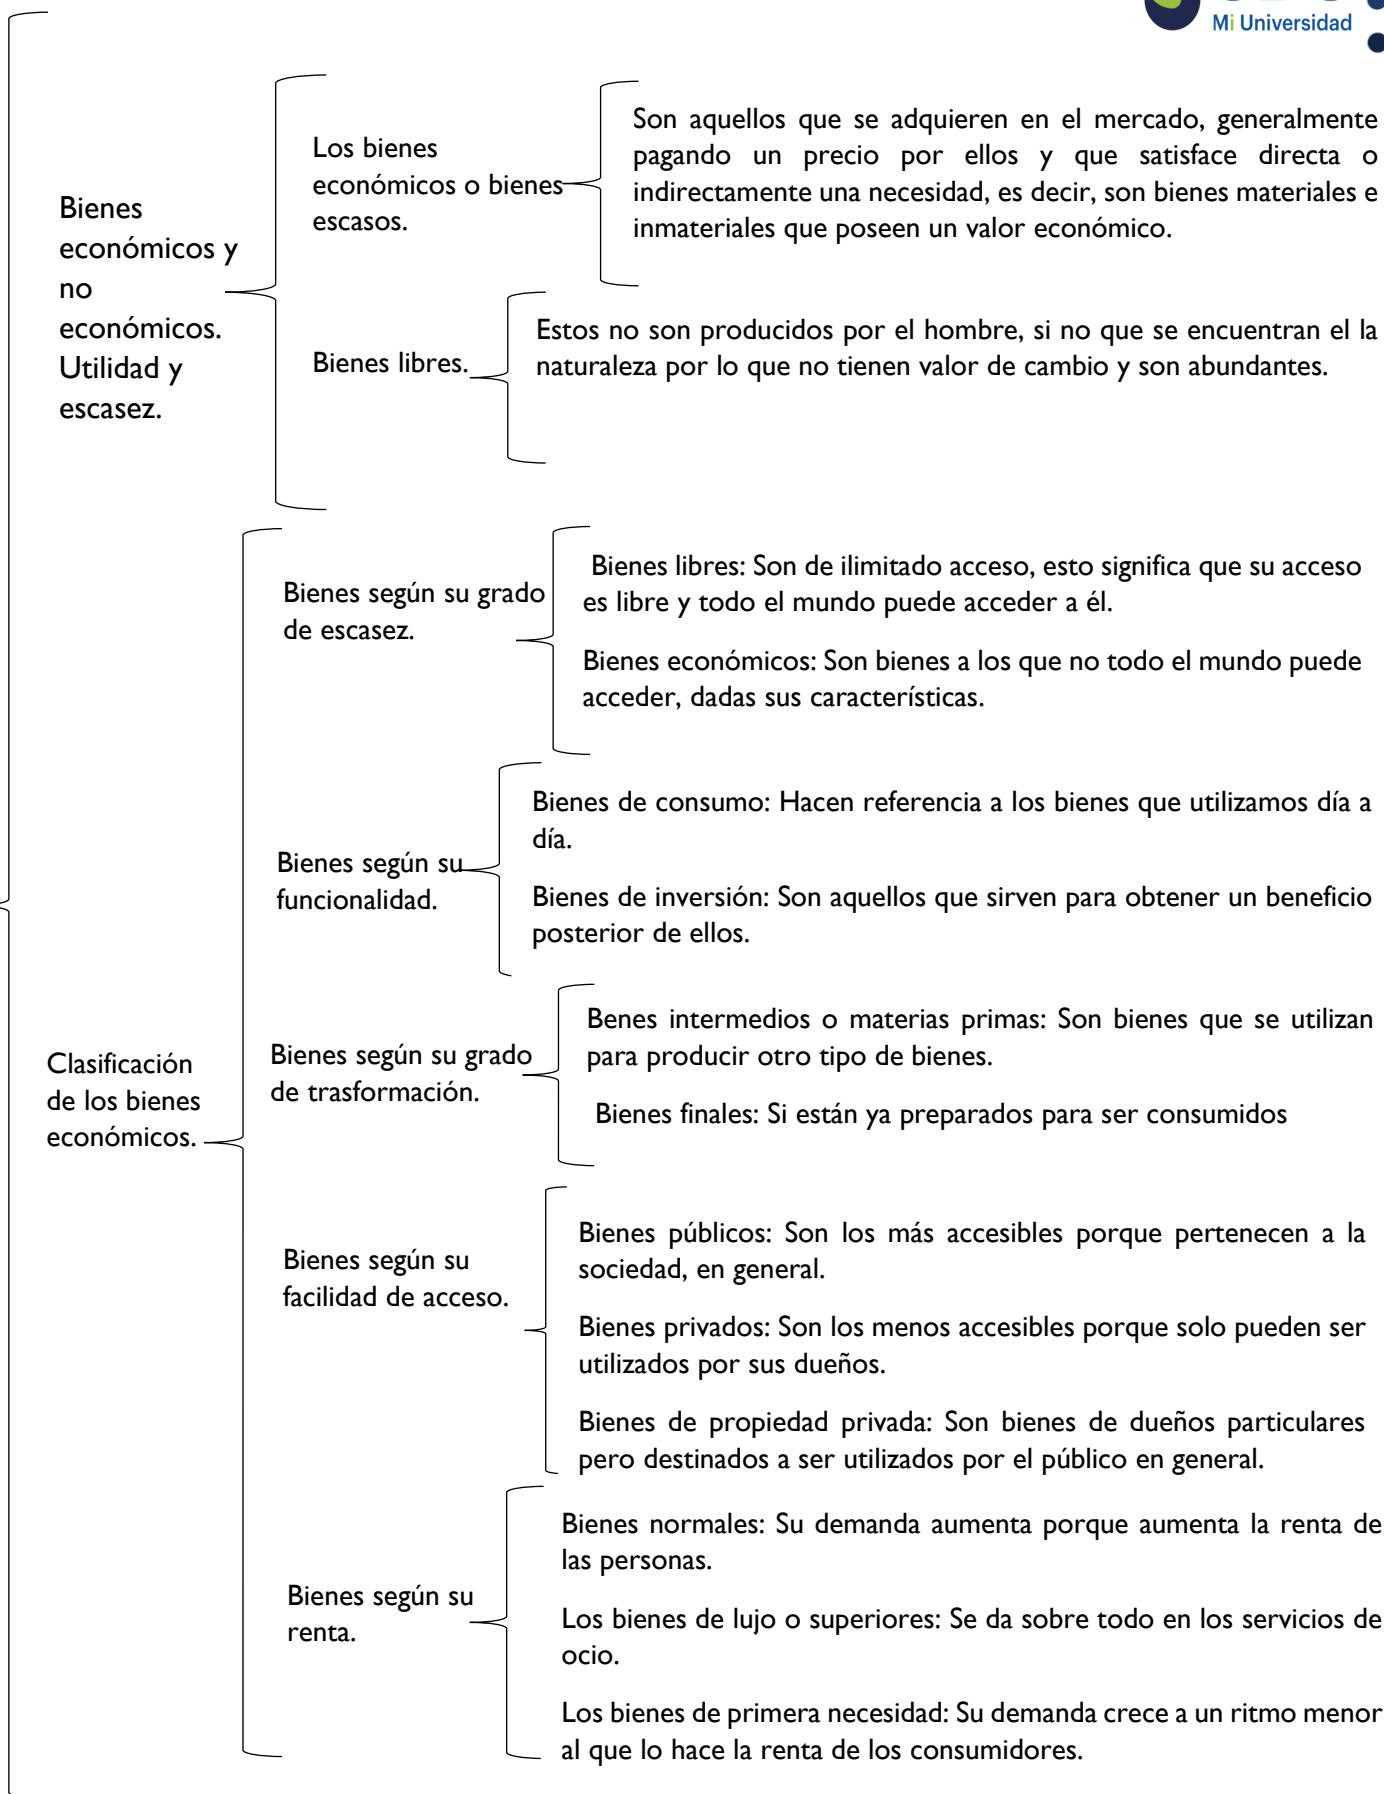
Mi Universidad

Bienes económicos y no económicos. Utilidad y escasez.

Los bienes económicos o bienes escasos.

Son aquellos que se adquieren en el mercado, generalmente pagando un precio por ellos y que satisface directa o indirectamente una necesidad, es decir, son bienes materiales e inmateriales que poseen un valor económico.

Bienes libres.

Estos no son producidos por el hombre, si no que se encuentran el la naturaleza por lo que no tienen valor de cambio y son abundantes.

Clasificación de los bienes económicos.

Bienes según su grado de escasez.

Bienes libres: Son de ilimitado acceso, esto significa que su acceso es libre y todo el mundo puede acceder a él.

Bienes económicos: Son bienes a los que no todo el mundo puede acceder, dadas sus características.

Bienes según su funcionalidad.

Bienes de consumo: Hacen referencia a los bienes que utilizamos día a día.

Bienes de inversión: Son aquellos que sirven para obtener un beneficio posterior de ellos.

Bienes según su grado de trasformación.

Benes intermedios o materias primas: Son bienes que se utilizan para producir otro tipo de bienes.

Bienes finales: Si están ya preparados para ser consumidos

Bienes según su facilidad de acceso.

Bienes públicos: Son los más accesibles porque pertenecen a la sociedad, en general.

Bienes privados: Son los menos accesibles porque solo pueden ser utilizados por sus dueños.

Bienes de propiedad privada: Son bienes de dueños particulares pero destinados a ser utilizados por el público en general.

Bienes según su renta.

Bienes normales: Su demanda aumenta porque aumenta la renta de las personas.

Los bienes de lujo o superiores: Se da sobre todo en los servicios de ocio.

Los bienes de primera necesidad: Su demanda crece a un ritmo menor al que lo hace la renta de los consumidores.